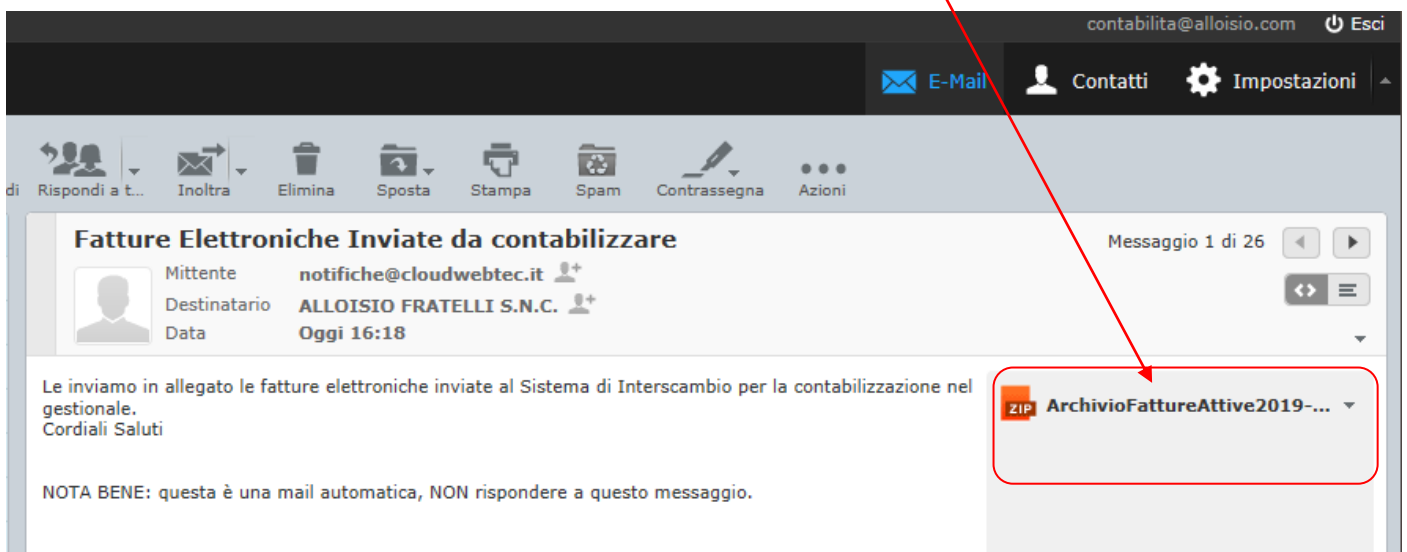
contabilita@alloisio.com Esci

E-Mail Contatti Impostazioni

di Rispondi a t... Inoltra Elimina Sposta Stampa Spam Contrassegna Azioni

Fatture Elettroniche Inviate da contabilizzare

Messaggio 1 di 26

Mittente notifiche@cloudwebtec.it
Destinatario ALLOISIO FRATELLI S.N.C.
Data Oggi 16:18

Le inviamo in allegato le fatture elettroniche inviate al Sistema di Interscambio per la contabilizzazione nel gestionale.
Cordiali Saluti

NOTA BENE: questa è una mail automatica, NON rispondere a questo messaggio.

ZIP ArchivioFattureAttive2019-...